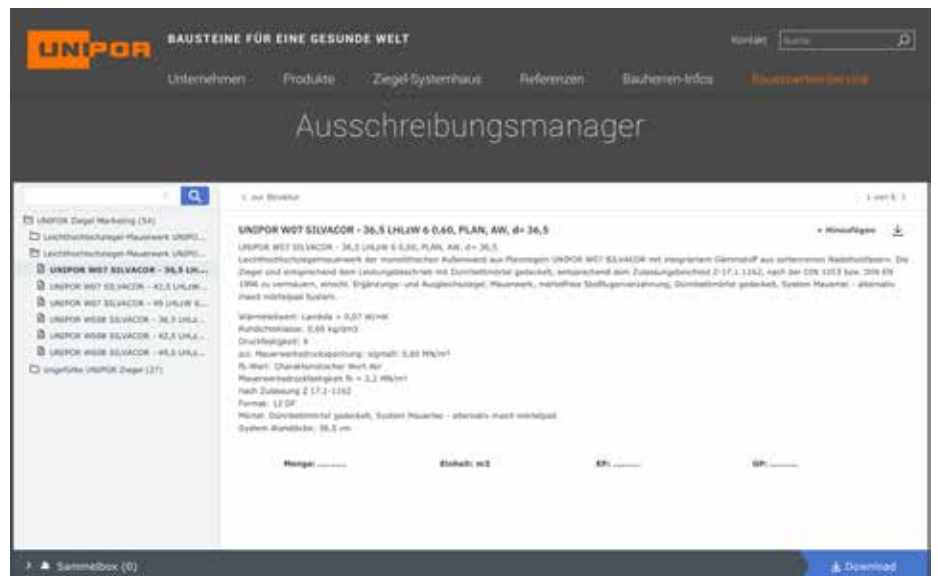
UNIPOR BAUSTEINE FÜR EINE GESUNDE WELT

Kontakt Suche

Unternehmen Produkte Ziegel-Systemhaus Referenzen Bauherren-Infos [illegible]

Ausschreibungsmanager

UNIPOR Ziegel Marketing (54)
Leichthochlochziegel-Mauerwerk UNIPO...
Leichthochlochziegel-Mauerwerk UNIPO...
UNIPOR W07 SILVACOR - 36,5 LHL...
UNIPOR W07 SILVACOR - 42,5 LHLW...
UNIPOR W07 SILVACOR - 49 LHLW 6...
UNIPOR WS08 SILVACOR - 36,5 LHLz...
UNIPOR WS08 SILVACOR - 42,5 LHLz...
UNIPOR WS08 SILVACOR - 49,5 LHLz...
Ungefüllte UNIPOR Ziegel (37)

< zur Struktur

1 von 6 >

UNIPOR W07 SILVACOR - 36,5 LHLzW 6 0,60, PLAN, AW, d= 36,5

+ Hinzufügen

UNIPOR W07 SILVACOR - 36,5 LHLzW 6 0,60, PLAN, AW, d= 36,5
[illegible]

Wärmeleitwert: Lambda = 0,07 W/mK
Rohdichteklasse: 0,60 kg/dm3
Druckfestigkeit: 6
zul. Mauerwerksdruckspannung: sigma0: 0,80 MN/m²
fk-Wert: Charakteristischer Wert der Mauerwerksdruckfestigkeit fk = 3,2 MN/m²
nach Zulassung Z 17.1-1162
Format: 12 DF
Mörtel: Dünnbettmörtel gedeckelt, System Mauertec - alternativ maxit mörtelpad
System-Wanddicke: 36,5 cm

Menge: ........ Einheit: m2 EP: ........ GP: ........

Sammelbox (0)

Download